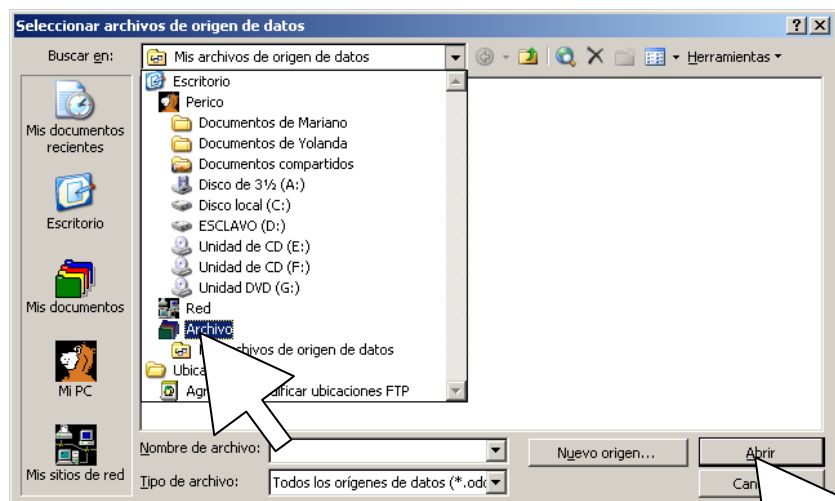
Seleccionar archivos de origen de datos

?
X

Buscar en:
Mis archivos de origen de datos
Herramientas

Mis documentos recientes
Escritorio
Mis documentos
Mi PC
Mis sitios de red

Escritorio
Perico
Documentos de Mariano
Documentos de Yolanda
Documentos compartidos
Disco de 3½ (A:)
Disco local (C:)
ESCLAVO (D:)
Unidad de CD (E:)
Unidad de CD (F:)
Unidad DVD (G:)
Red
Archivo
M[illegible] archivos de origen de datos
Ubica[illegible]
Agr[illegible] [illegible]dificar ubicaciones FTP

Nombre de archivo:
Tipo de archivo:
Todos los orígenes de datos (*.odc
Nuevo origen...
Abrir
Can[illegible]